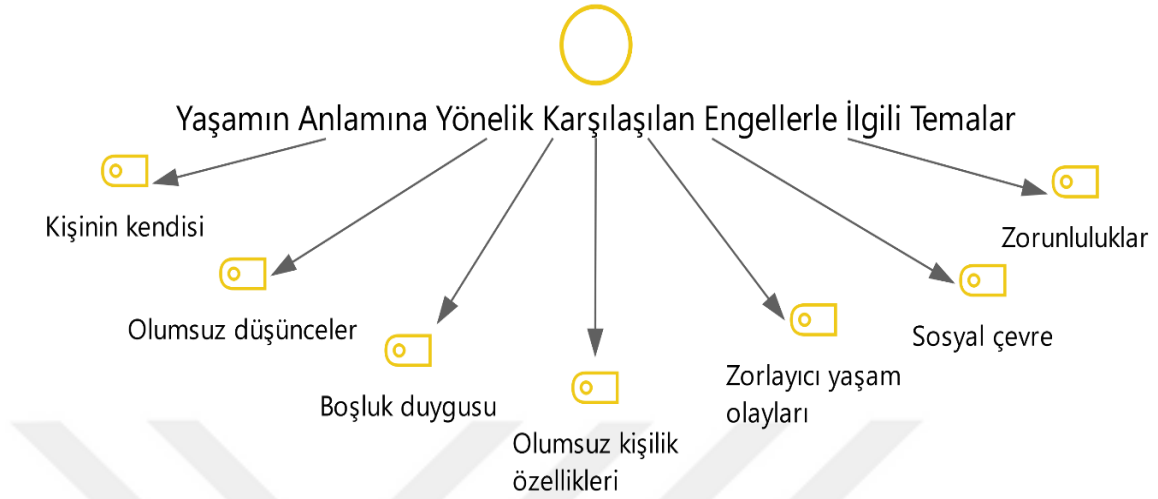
Yaşamın Anlamına Yönelik Karşılaşılan Engellerle İlgili Temalar

Kişinin kendisi

Olumsuz düşünceler

Boşluk duygusu

Olumsuz kişilik özellikleri

Zorlayıcı yaşam olayları

Sosyal çevre

Zorunluluklar